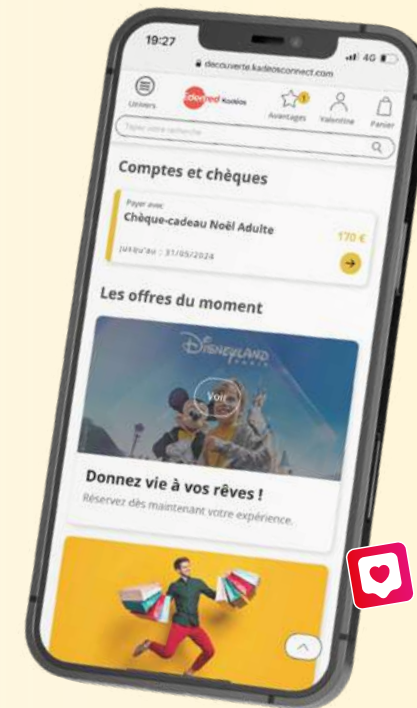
19:27
4G
decouverte.kadeosconnect.com
Univers
Edenred Kadéos
Avantages
Valentine
Panier
Tapez votre recherche
Comptes et chèques
Payer avec
Chèque-cadeau Noël Adulte
170 €
Jusqu'au : 31/05/2024
Les offres du moment
DisneyLand PARIS
Voir
Donnez vie à vos rêves !
Réservez dès maintenant votre expérience.